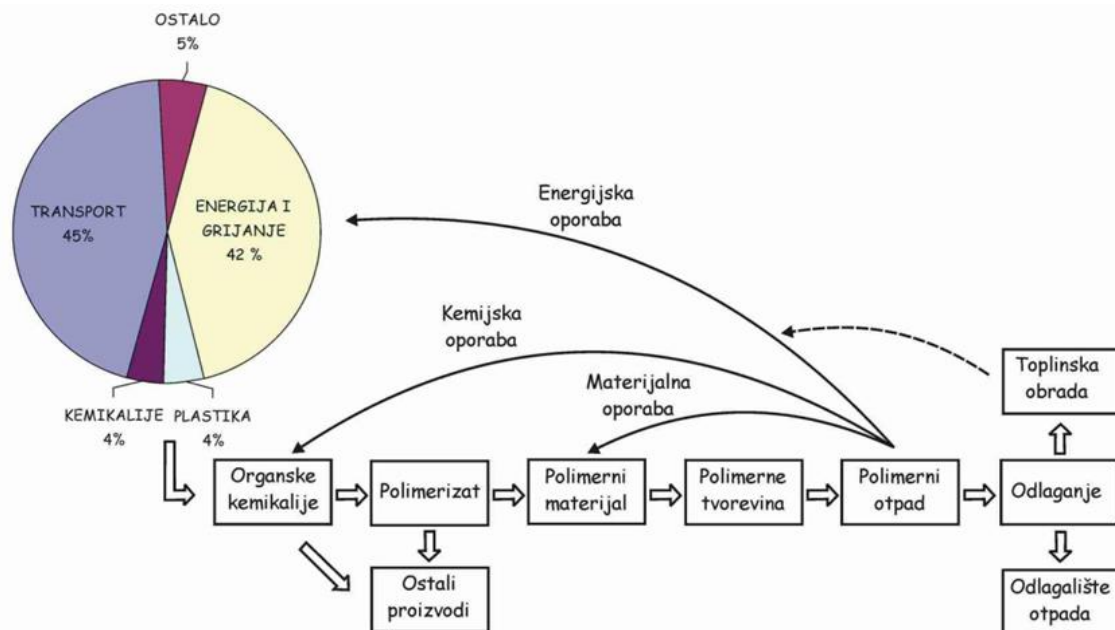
OSTALO
5%

TRANSPORT
45%

ENERGIJA I
GRIJANJE
42 %

KEMIKALIJE
4%

PLASTIKA
4%

Energijska
oporaba

Kemijska
oporaba

Materijalna
oporaba

Toplinska
obrada

Organske
kemikalije

Polimerizat

Polimerni
materijal

Polimerne
tvorevina

Polimerni
otpad

Odlaganje

Ostali
proizvodi

Odlagalište
otpada